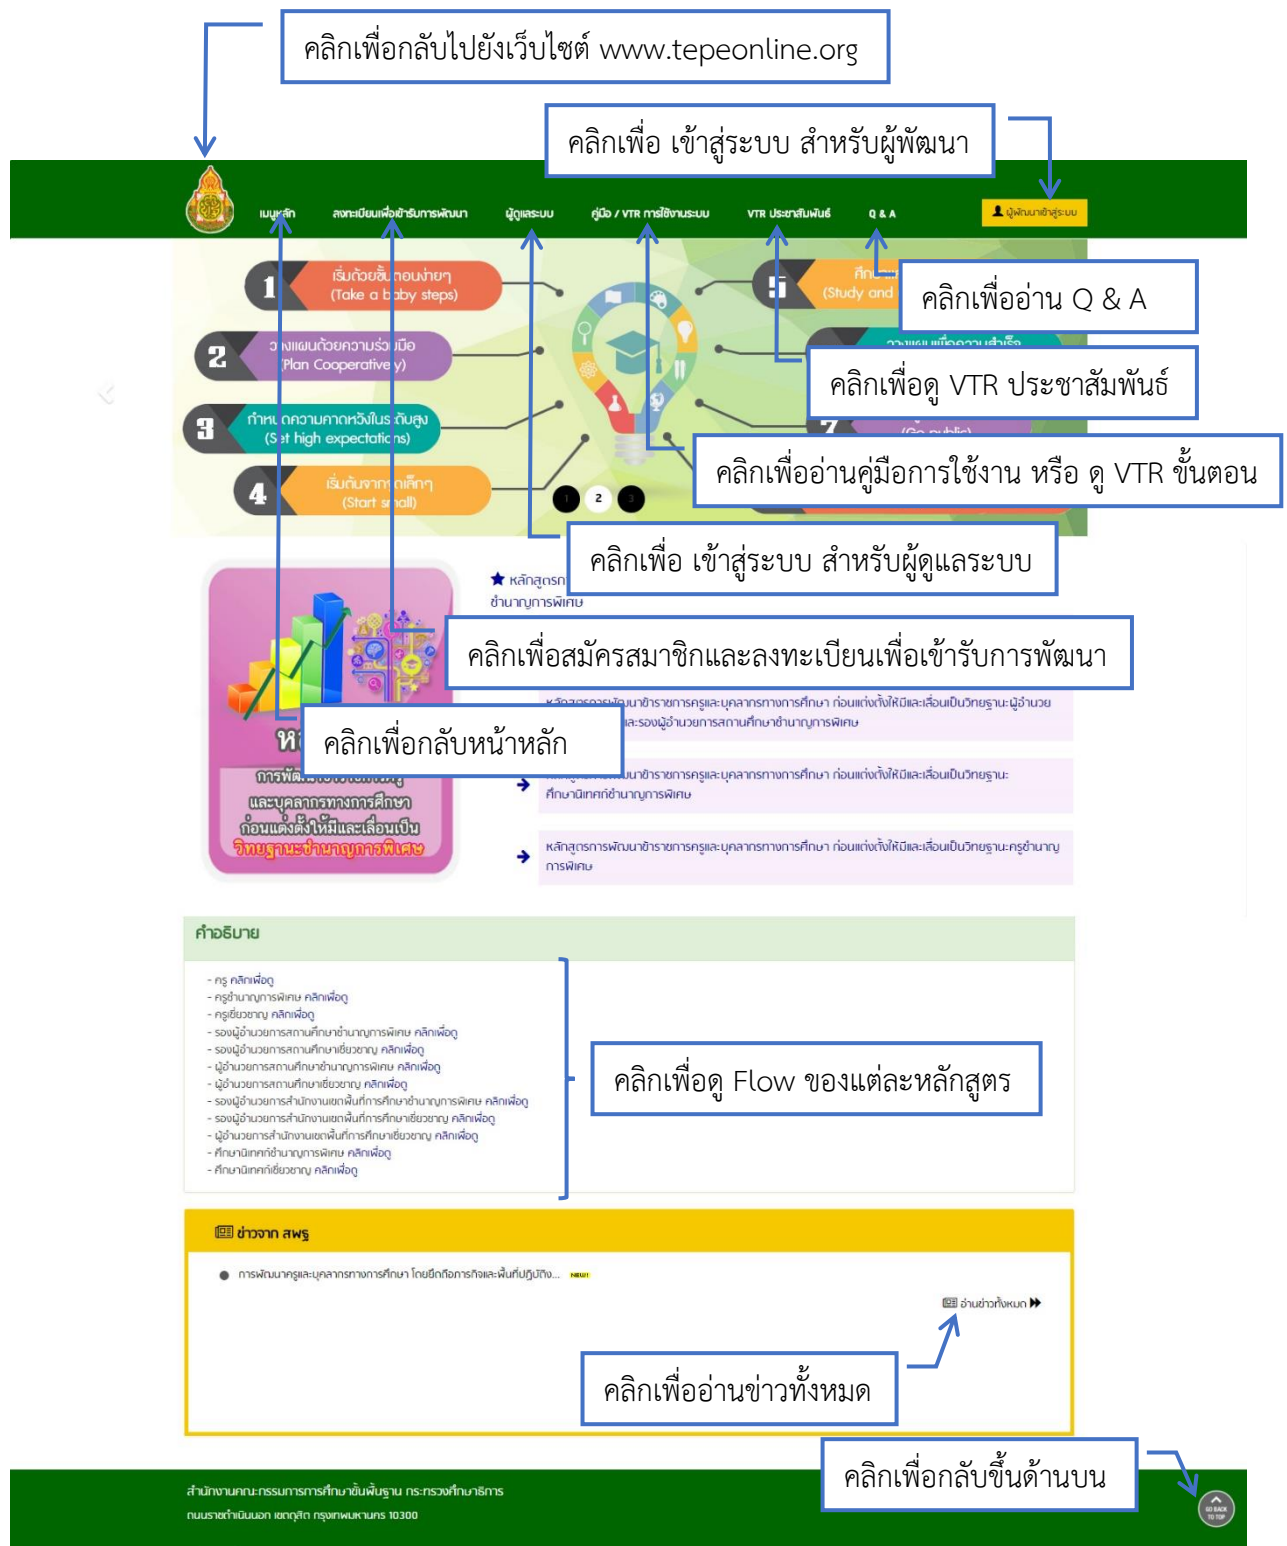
คลิกเพื่อกลับไปยังเว็บไซต์ www.tepeonline.org

คลิกเพื่อ เข้าสู่ระบบ สำหรับผู้พัฒนา

เมนูหลัก ลงทะเบียนเพื่อเข้ารับการพัฒนา ผู้ดูแลระบบ คู่มือ / VTR การใช้งานระบบ VTR ประชาสัมพันธ์ Q & A ผู้พัฒนาเข้าสู่ระบบ

1 เริ่มด้วยขั้นตอนง่ายๆ (Take a baby steps)

2 วางแผนด้วยความร่วมมือ (Plan Cooperatively)

3 กำหนดความคาดหวังในระดับสูง (Set high expectations)

4 เริ่มต้นจากเล็กๆ (Start small)

5 (Study and

7 (Go public)

1 2 3

คลิกเพื่ออ่าน Q & A

คลิกเพื่อดู VTR ประชาสัมพันธ์

คลิกเพื่ออ่านคู่มือการใช้งาน หรือ ดู VTR ขั้นตอน

คลิกเพื่อ เข้าสู่ระบบ สำหรับผู้ดูแลระบบ

หลักสูตร ชำนาญการพิเศษ

คลิกเพื่อสมัครสมาชิกและลงทะเบียนเพื่อเข้ารับการพัฒนา

หลักสูตรการพัฒนาข้าราชการครูและบุคลากรทางการศึกษา ก่อนแต่งตั้งให้มีและเลื่อนเป็นวิทยฐานะผู้อำนวย และรองผู้อำนวยการสถานศึกษาชำนาญการพิเศษ

คลิกเพื่อกลับหน้าหลัก

หลักสูตรการพัฒนาข้าราชการครูและบุคลากรทางการศึกษา ก่อนแต่งตั้งให้มีและเลื่อนเป็นวิทยฐานะ ศึกษานิเทศก์ชำนาญการพิเศษ

หลักสูตรการพัฒนาข้าราชการครูและบุคลากรทางการศึกษา ก่อนแต่งตั้งให้มีและเลื่อนเป็นวิทยฐานะครูชำนาญการพิเศษ

การพัฒนา... และบุคลากรทางการศึกษา ก่อนแต่งตั้งให้มีและเลื่อนเป็น วิทยฐานะชำนาญการพิเศษ

คำอธิบาย

- ครู คลิกเพื่อดู
- ครูชำนาญการพิเศษ คลิกเพื่อดู
- ครูเชี่ยวชาญ คลิกเพื่อดู
- รองผู้อำนวยการสถานศึกษาชำนาญการพิเศษ คลิกเพื่อดู
- รองผู้อำนวยการสถานศึกษาเชี่ยวชาญ คลิกเพื่อดู
- ผู้อำนวยการสถานศึกษาชำนาญการพิเศษ คลิกเพื่อดู
- ผู้อำนวยการสถานศึกษาเชี่ยวชาญ คลิกเพื่อดู
- รองผู้อำนวยการสำนักงานเขตพื้นที่การศึกษาชำนาญการพิเศษ คลิกเพื่อดู
- รองผู้อำนวยการสำนักงานเขตพื้นที่การศึกษาเชี่ยวชาญ คลิกเพื่อดู
- ผู้อำนวยการสำนักงานเขตพื้นที่การศึกษาเชี่ยวชาญ คลิกเพื่อดู
- ศึกษานิเทศก์ชำนาญการพิเศษ คลิกเพื่อดู
- ศึกษานิเทศก์เชี่ยวชาญ คลิกเพื่อดู

คลิกเพื่อดู Flow ของแต่ละหลักสูตร

ข่าวจาก สพฐ

การพัฒนาครูและบุคลากรทางการศึกษา โดยยึดถือภารกิจและพื้นที่ปฏิบัติง... NEW!

อ่านข่าวทั้งหมด

คลิกเพื่ออ่านข่าวทั้งหมด

คลิกเพื่อกลับขึ้นด้านบน

สำนักงานคณะกรรมการการศึกษาขั้นพื้นฐาน กระทรวงศึกษาธิการ
ถนนราชดำเนินนอก เขตดุสิต กรุงเทพมหานคร 10300

GO BACK TO TOP